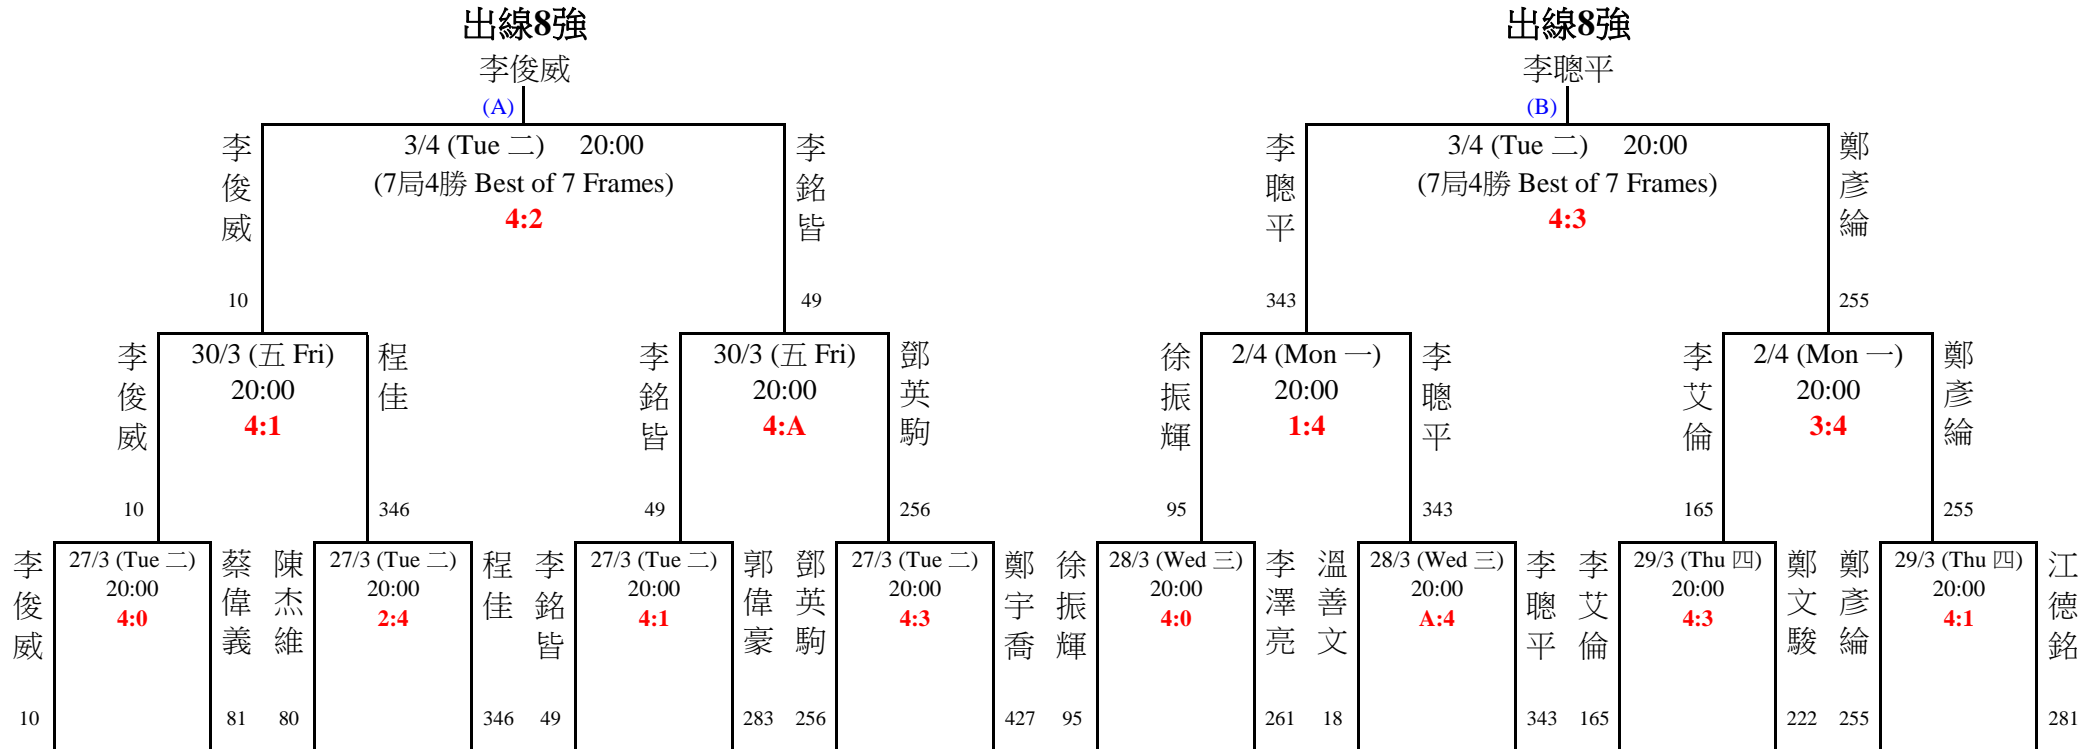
出線8強
李俊威
(A)

李俊威
3/4 (Tue 二) 20:00
(7局4勝 Best of 7 Frames)
4:2
李銘皆

10
49

李俊威
30/3 (五 Fri)
20:00
4:1
程佳

李銘皆
30/3 (五 Fri)
20:00
4:A
鄧英駒

10
346
49
256

李俊威
27/3 (Tue 二)
20:00
4:0
蔡偉義
陳杰維
27/3 (Tue 二)
20:00
2:4
程佳
李銘皆
27/3 (Tue 二)
20:00
4:1
郭偉豪
鄧英駒
27/3 (Tue 二)
20:00
4:3
鄭宇喬

10
81
80
346
49
283
256
427

出線8強
李聰平
(B)

李聰平
3/4 (Tue 二) 20:00
(7局4勝 Best of 7 Frames)
4:3
鄭彥綸

343
255

徐振輝
2/4 (Mon 一)
20:00
1:4
李聰平

李艾倫
2/4 (Mon 一)
20:00
3:4
鄭彥綸

95
343
165
255

徐振輝
28/3 (Wed 三)
20:00
4:0
李澤亮
溫善文
28/3 (Wed 三)
20:00
A:4
李聰平
李艾倫
29/3 (Thu 四)
20:00
4:3
鄭文駿
鄭彥綸
29/3 (Thu 四)
20:00
4:1
江德銘

95
261
18
343
165
222
255
281